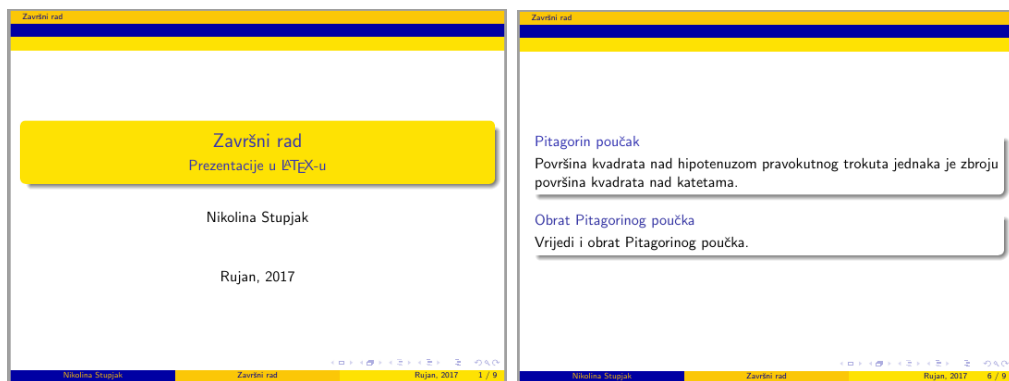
Završni rad

Završni rad
Prezentacije u LaTeX-u

Nikolina Stupjak

Rujan, 2017

Nikolina Stupjak | Završni rad | Rujan, 2017 1 / 9

Završni rad

Pitagorin poučak
Površina kvadrata nad hipotenuzom pravokutnog trokuta jednaka je zbroju površina kvadrata nad katetama.

Obrat Pitagorinog poučka
Vrijedi i obrat Pitagorinog poučka.

Nikolina Stupjak | Završni rad | Rujan, 2017 6 / 9